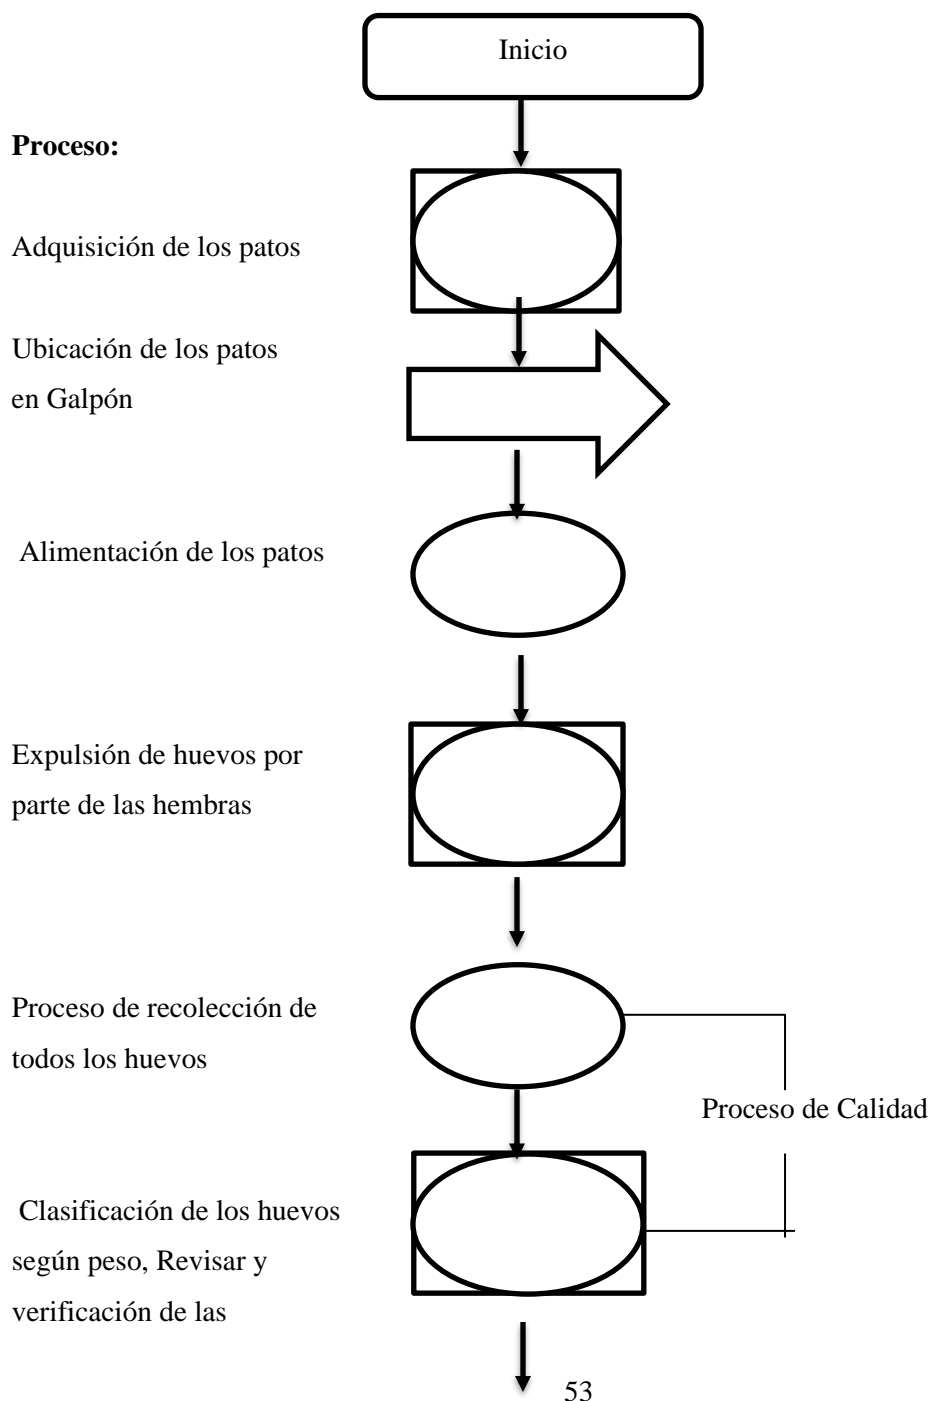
Inicio

**Proceso:**

Adquisición de los patos

Ubicación de los patos en Galpón

Alimentación de los patos

Expulsión de huevos por parte de las hembras

Proceso de recolección de todos los huevos

Proceso de Calidad

Clasificación de los huevos según peso, Revisar y verificación de las

53